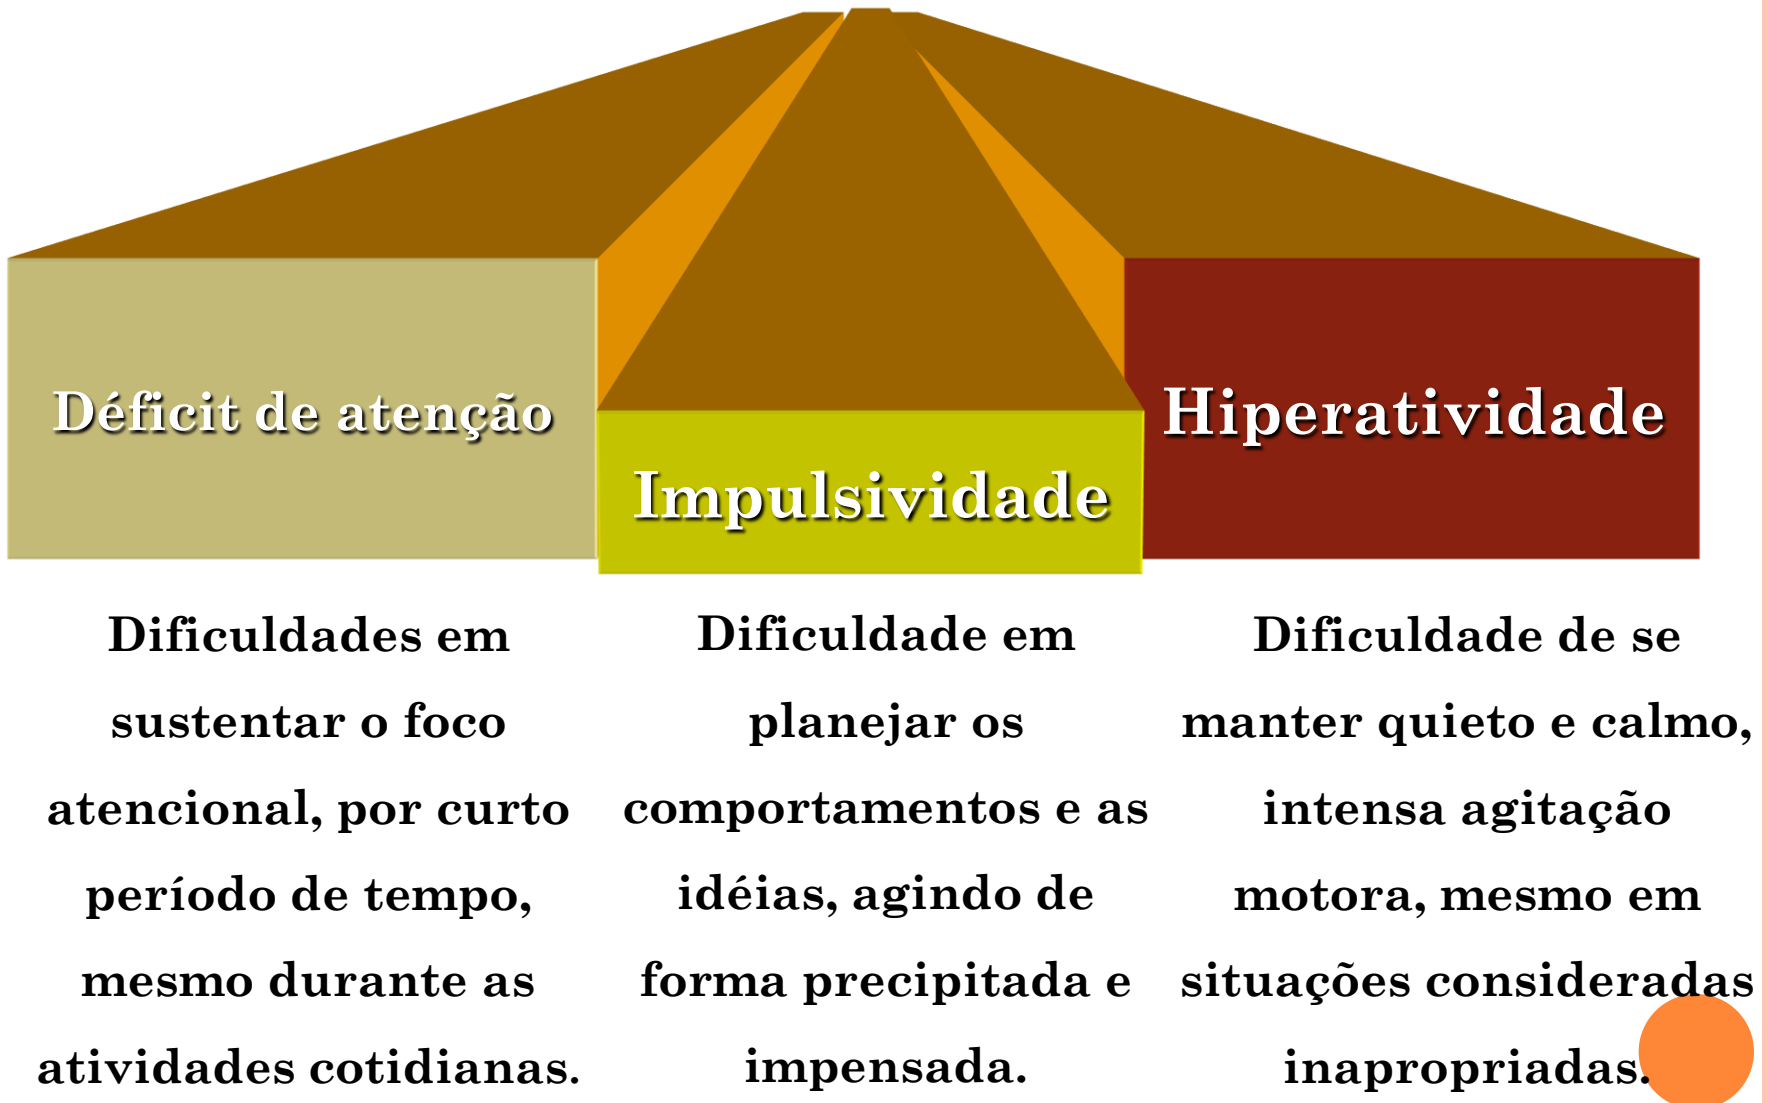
Déficit de atenção

Impulsividade

Hiperatividade

Dificuldades em sustentar o foco atencional, por curto período de tempo, mesmo durante as atividades cotidianas.

Dificuldade em planejar os comportamentos e as idéias, agindo de forma precipitada e impensada.

Dificuldade de se manter quieto e calmo, intensa agitação motora, mesmo em situações consideradas inapropriadas.